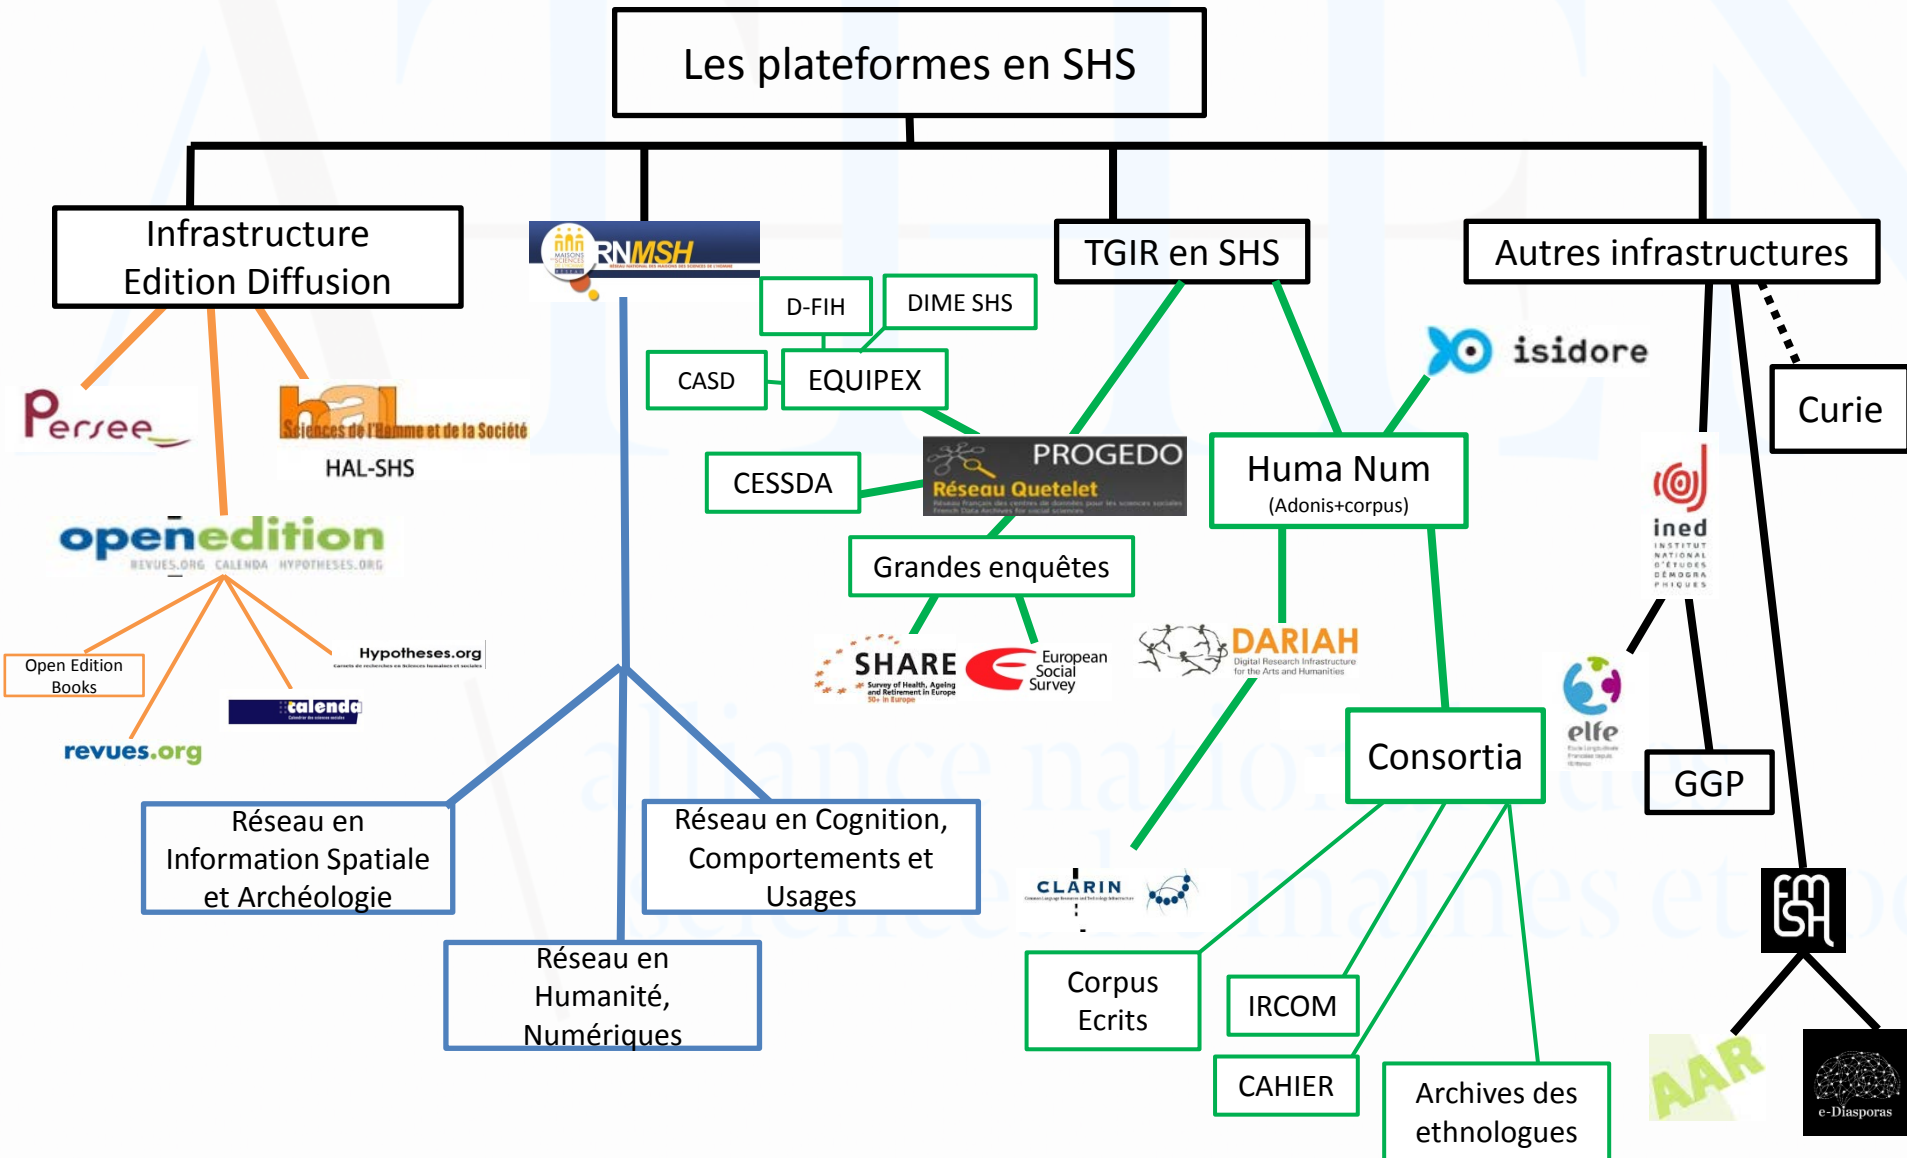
Les plateformes en SHS

Infrastructure Edition Diffusion

Persee

hal Sciences de l'Homme et de la Société

HAL-SHS

openedition
REVUES.ORG CALENDA HYPOTHESES.ORG

Open Edition Books

Hypotheses.org

calenda

revues.org

RNMSH
RÉSEAU NATIONAL DES MAISONS DES SCIENCES DE L'HOMME

D-FIH

DIME SHS

CASD

EQUIPEX

CESSDA

PROGEDO
Réseau Quetelet

Grandes enquêtes

SHARE
Survey of Health, Ageing and Retirement in Europe

European Social Survey

Réseau en Information Spatiale et Archéologie

Réseau en Cognition, Comportements et Usages

Réseau en Humanité, Numériques

TGIR en SHS

Huma Num
(Adonis+corpus)

isidore

DARIAH
Digital Research Infrastructure for the Arts and Humanities

CLARIN

Consortia

Corpus Ecrits

IRCOM

CAHIER

Archives des ethnologues

Autres infrastructures

Curie

ined
INSTITUT NATIONAL D'ÉTUDES DÉMOGRAPHIQUES

elfe

GGP

AAR

e-Diasporas